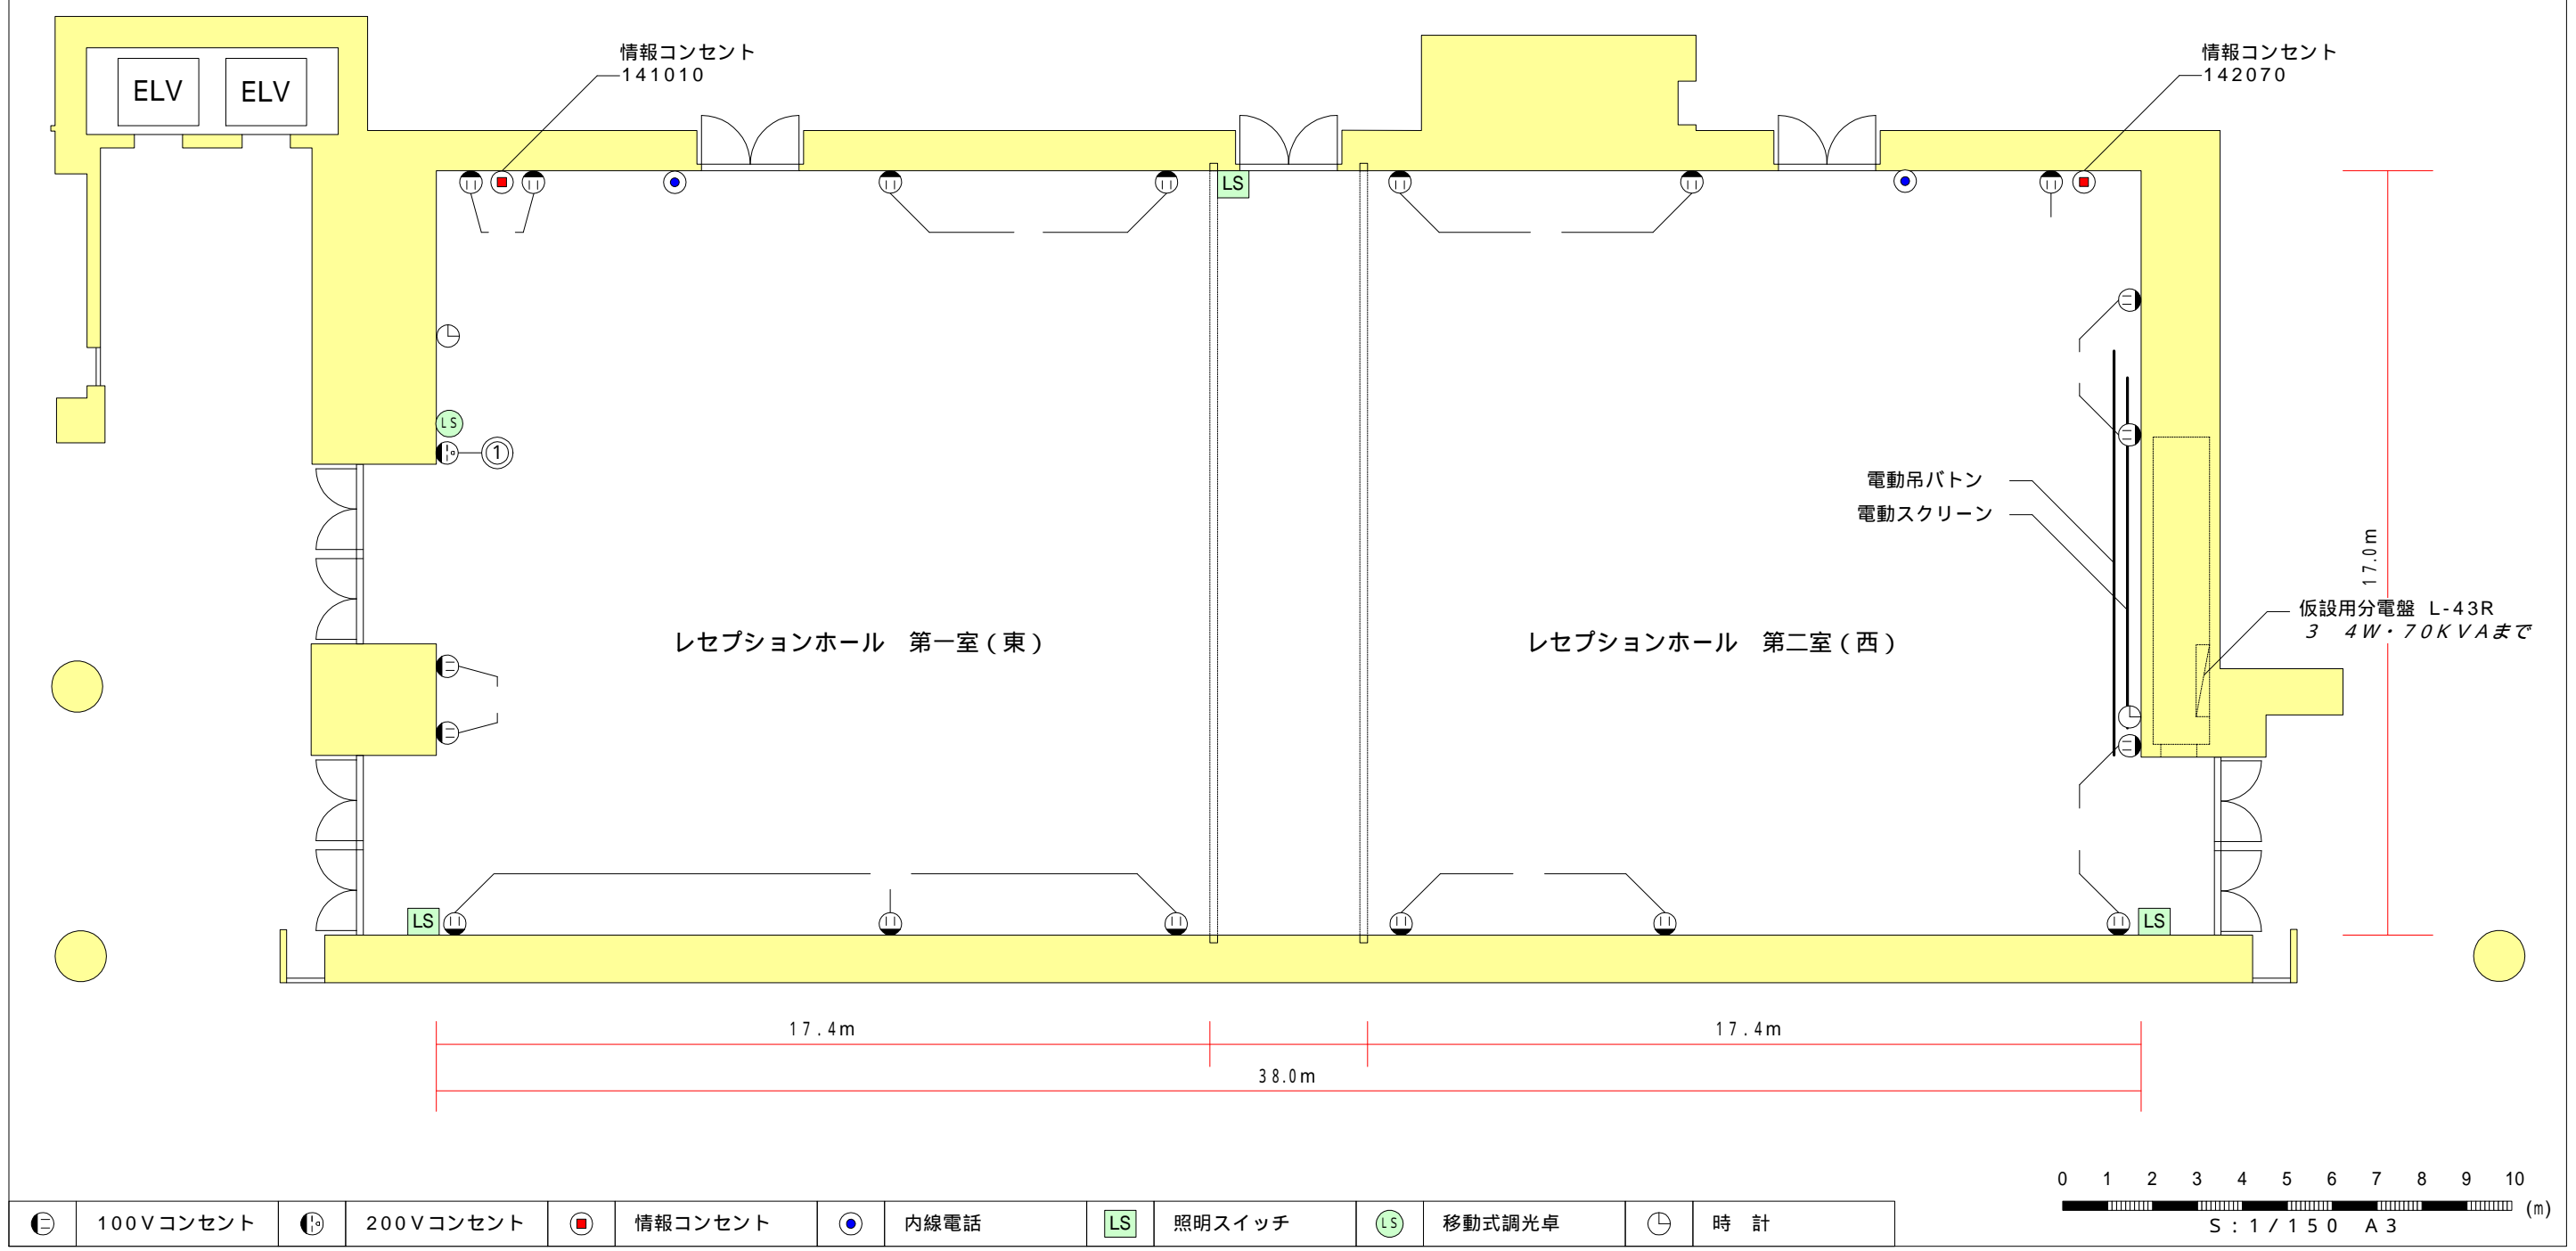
ELV ELV

情報コンセント
141010

情報コンセント
142070

LS

LS

①

電動吊バトン
電動スクリーン

17.0m

仮設用分電盤 L-43R
3 4W・70KVAまで

レセプションホール 第一室（東）

レセプションホール 第二室（西）

LS

LS

17.4m

17.4m

38.0m

0 1 2 3 4 5 6 7 8 9 10 (m)
S：1/150 A3

| | 100Vコンセント | | 200Vコンセント | | 情報コンセント | | 内線電話 | LS | 照明スイッチ | LS | 移動式調光卓 | | 時 計 |
|---|---|---|---|---|---|---|---|---|---|---|---|---|---|